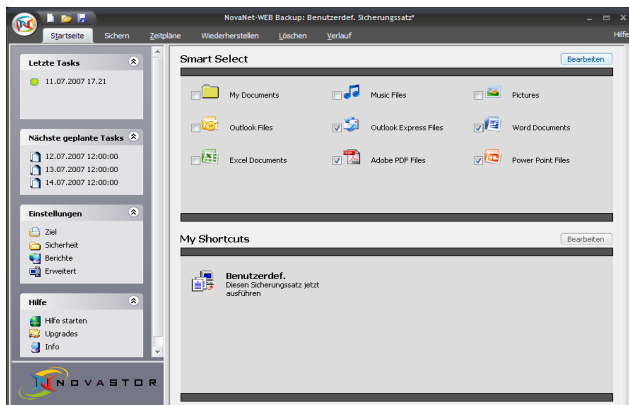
NovaNet-WEB Backup: Benutzerdef. Sicherungssatz*

Startseite Sichern Zeitpläne Wiederherstellen Löschen Verlauf Hilfe

Letzte Tasks
11.07.2007 17.21

Nächste geplante Tasks
12.07.2007 12:00:00
13.07.2007 12:00:00
14.07.2007 12:00:00

Einstellungen
Ziel
Sicherheit
Berichte
Erweitert

Hilfe
Hilfe starten
Upgrades
Info

NOVASTOR

Smart Select
Bearbeiten

My Documents
Music Files
Pictures
Outlook Files
Outlook Express Files
Word Documents
Excel Documents
Adobe PDF Files
Power Point Files

My Shortcuts
Bearbeiten

Benutzerdef.
Diesen Sicherungssatz jetzt ausführen